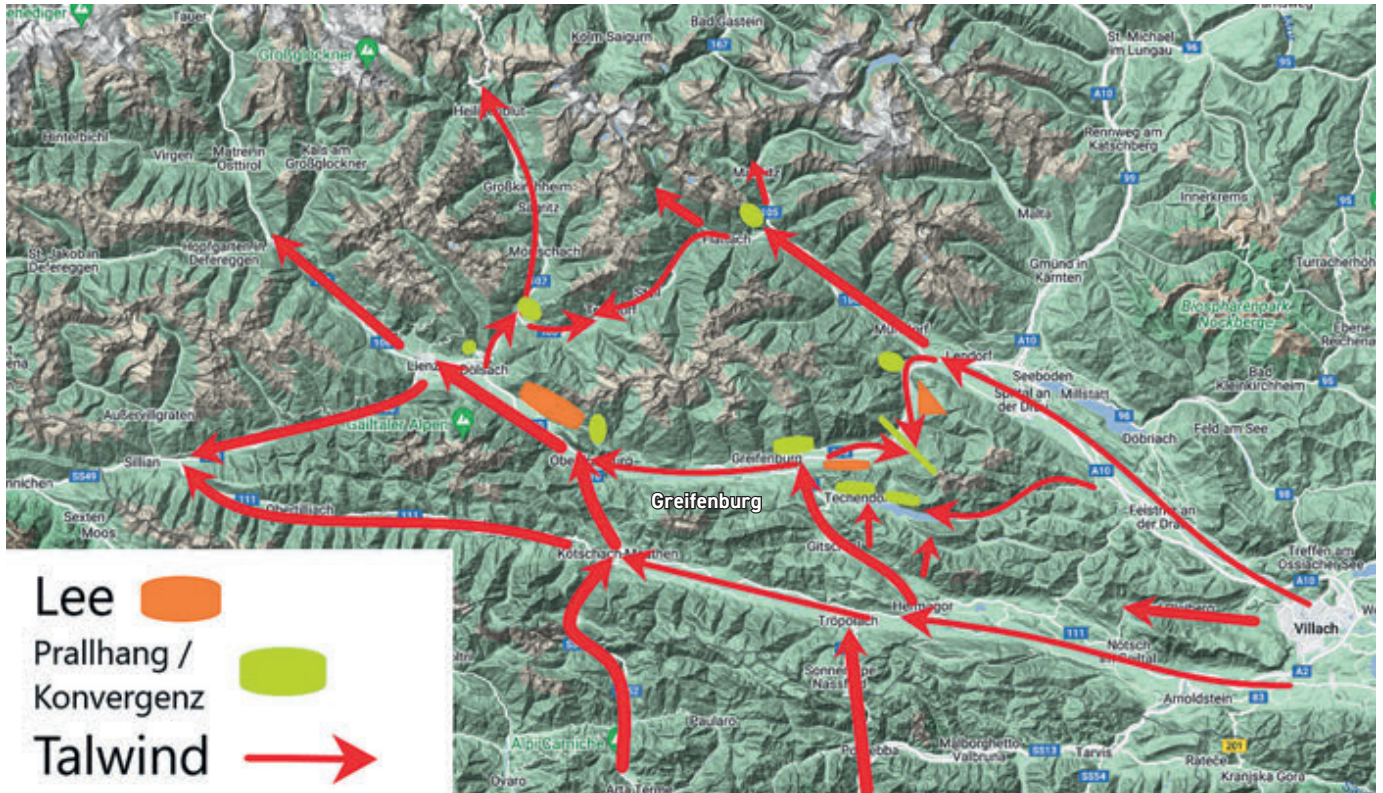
Venediger
Tauer
Großglockner
Bad Gastein
Kolm Saigurn
St. Michael im Lungau
Heiligenblut
Hinterbichl
Virgen
Matrei in Osttirol
Kals am Großglockner
Rennweg am Katschberg
Großkirchheim
Mallnitz
Innerkrems
Malta
St. Jakob in Defereggen
Hopfgarten in Defereggen
Flattach
Gmünd in Kärnten
Turracherhöhe
Mörtschach
Biosphärenpark Nockberge
Möllbrücke
Lendorf
Seeboden
Millstatt
Ebene Reichenau
Lienz
Dölsach
Spittal an der Drau
Bad Kleinkirchheim
Außervillgraten
Gailtaler Alpen
Döbriach
Feld am See
Sillian
Oberdrauburg
Greifenburg
Greifenburg
Techendorf
Obertilliach
Sexten
Moos
Kötschach-Mauthen
Gitschtal
Ferndorf
Paternion
Feistritz an der Drau
Treffen am Ossiacher See
Hermagor
Tröpolach
Villach
Nötsch im Gailtal
Sonnenalpe Nassfeld
Arnoldstein
Paularo
Alpi Carniche
Pontebba
Malborghetto Valbruna
Tarvis
Ovaro
Arta Terme
Rateče
Kranjska Gora
Lee
Prallhang / Konvergenz
Talwind